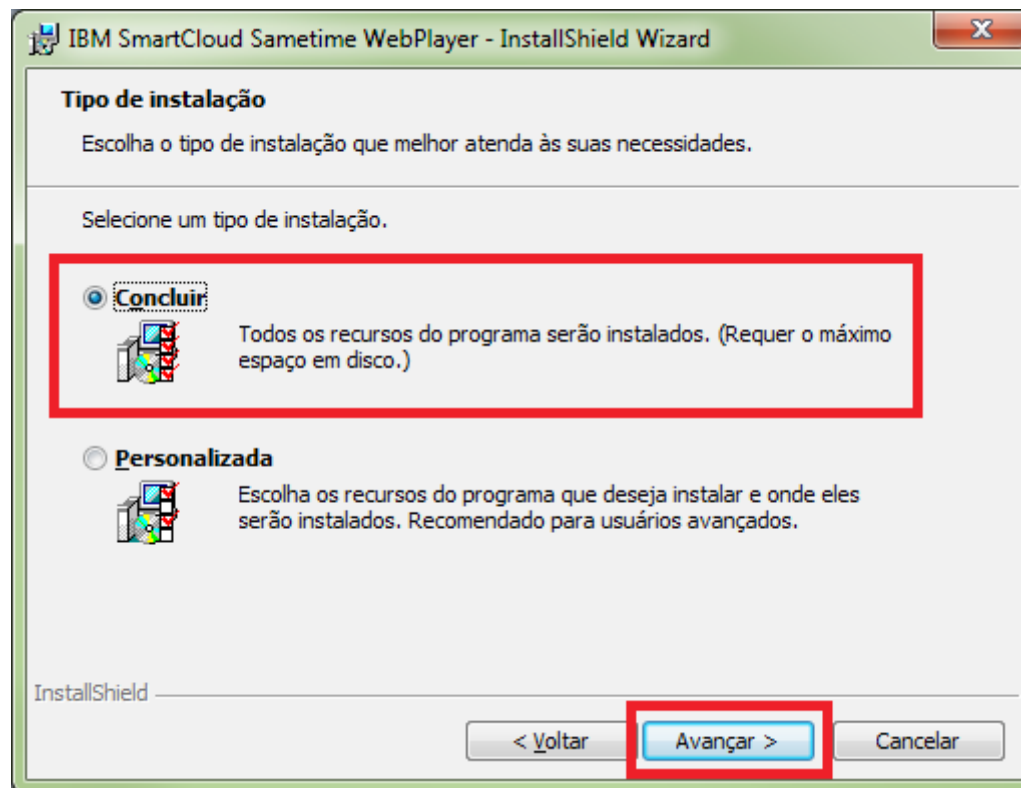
IBM SmartCloud Sametime WebPlayer - InstallShield Wizard

Tipo de instalação

Escolha o tipo de instalação que melhor atenda às suas necessidades.

Selecione um tipo de instalação.

Concluir

Todos os recursos do programa serão instalados. (Requer o máximo espaço em disco.)

Personalizada

Escolha os recursos do programa que deseja instalar e onde eles serão instalados. Recomendado para usuários avançados.

InstallShield

< Voltar

Avançar >

Cancelar